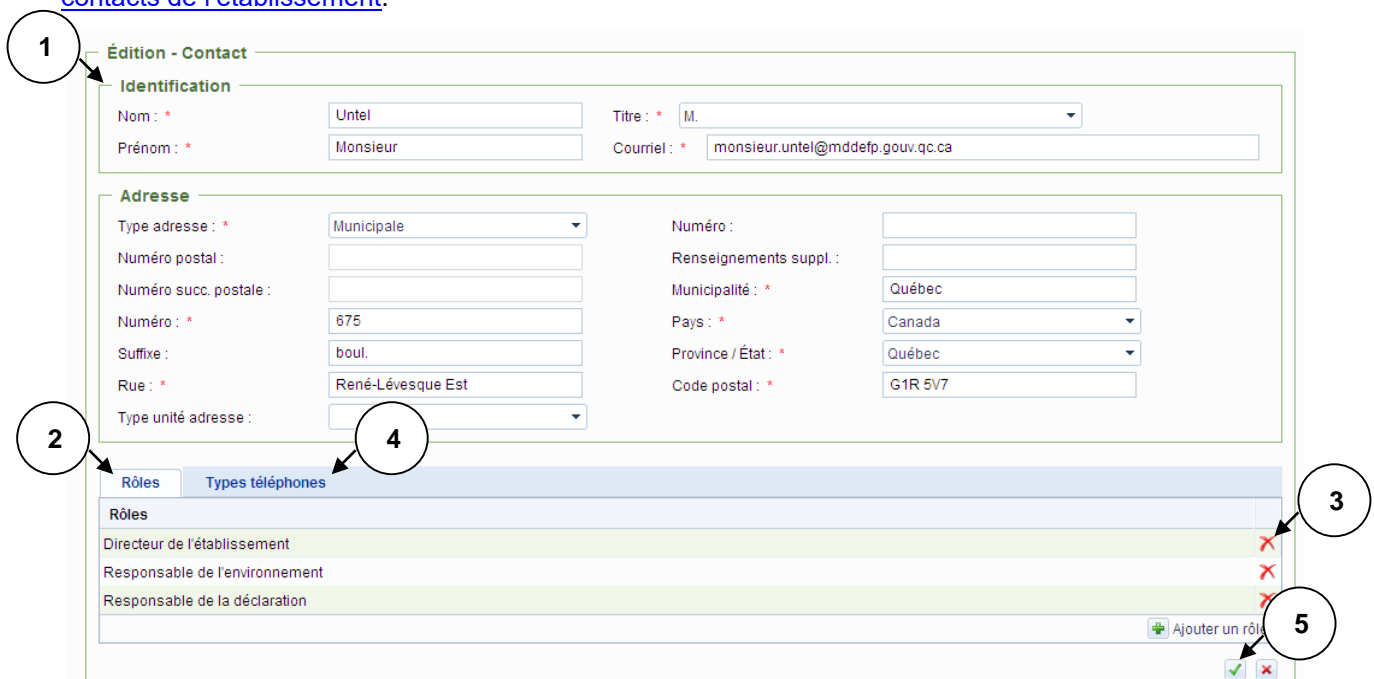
contacts de l'établissement.

1

Édition - Contact

Identification

Nom : * Untel

Titre : * M.

Prénom : * Monsieur

Courriel : * monsieur.untel@mddefp.gouv.qc.ca

Adresse

Type adresse : * Municipale

Numéro :

Numéro postal :

Renseignements suppl. :

Numéro succ. postale :

Municipalité : * Québec

Numéro : * 675

Pays : * Canada

Suffixe : boul.

Province / État : * Québec

Rue : * René-Lévesque Est

Code postal : * G1R 5V7

Type unité adresse :

2

4

Rôles

Types téléphones

3

| Rôles |
|---|
| Directeur de l'établissement |
| Responsable de l'environnement |
| Responsable de la déclaration |

Ajouter un rôle

5